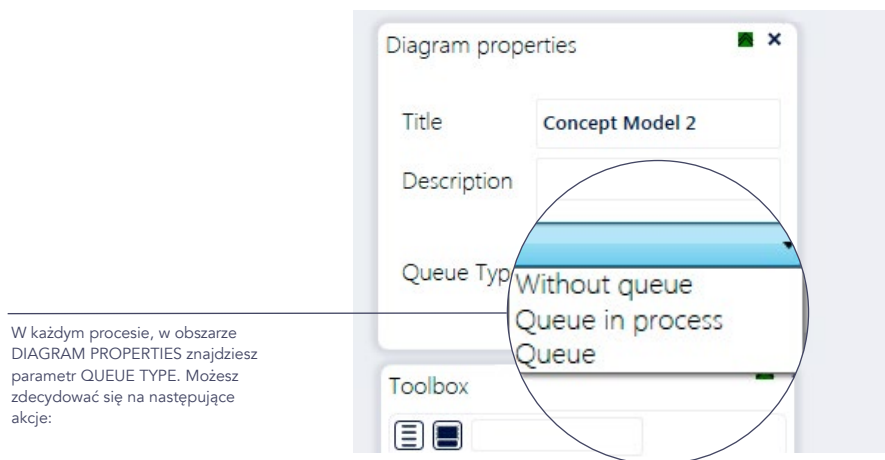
Diagram properties

Title
Concept Model 2

Description

Queue Typ

Without queue
Queue in process
Queue

Toolbox

W każdym procesie, w obszarze DIAGRAM PROPERTIES znajdziesz parametr QUEUE TYPE. Możesz zdecydować się na następujące akcje: